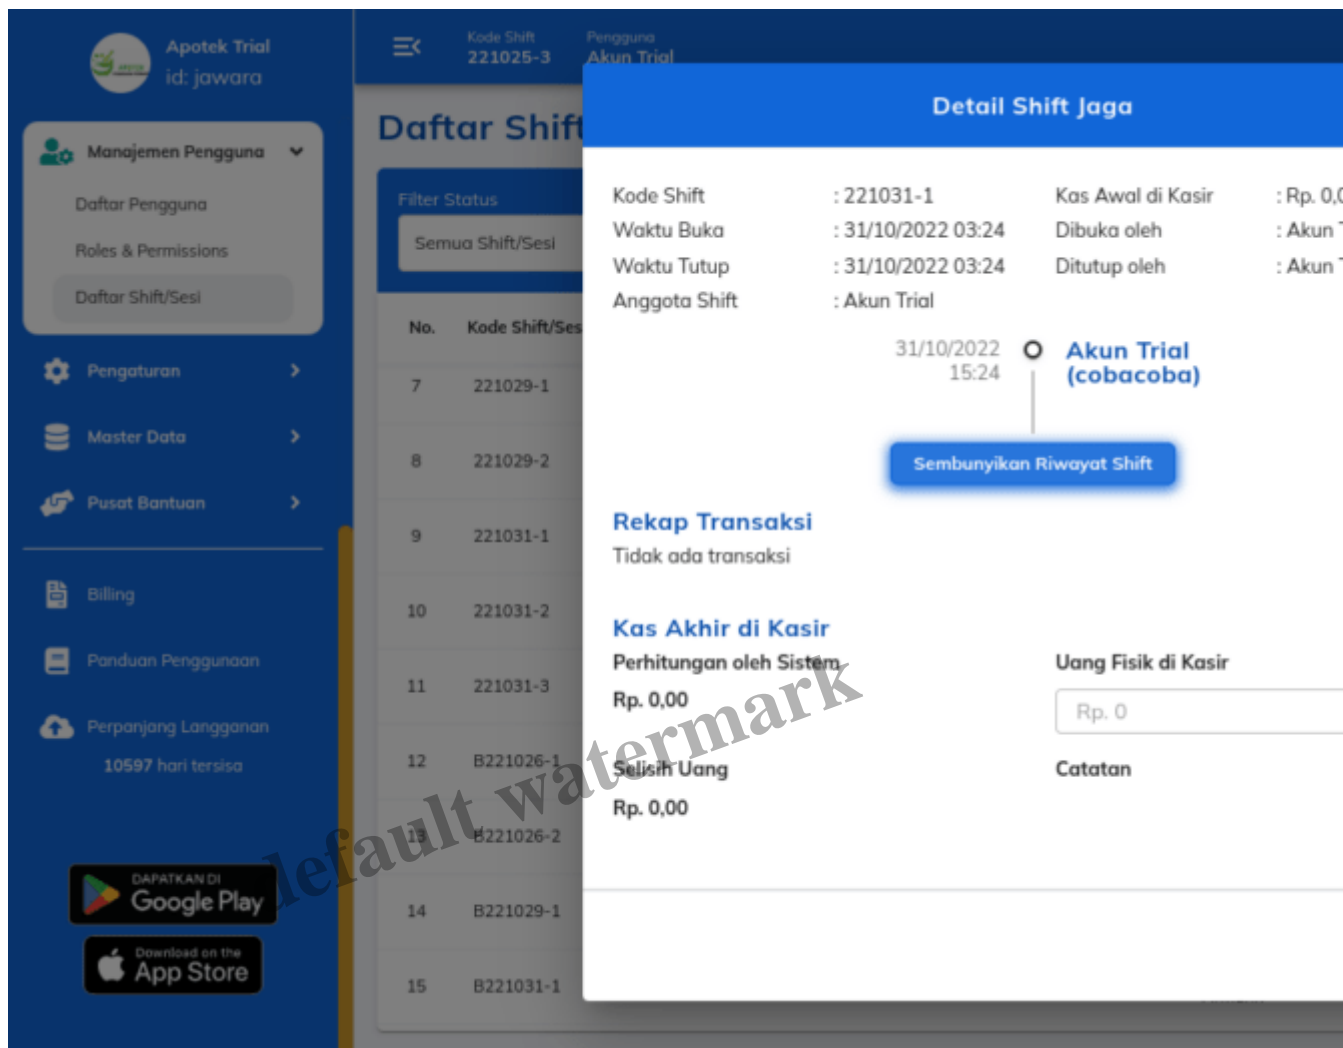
Apotek Trial
id: jawara

Manajemen Pengguna
Daftar Pengguna
Roles & Permissions
Daftar Shift/Sesi

Pengaturan
Master Data
Pusat Bantuan

Billing
Panduan Penggunaan
Perpanjang Langganan
10597 hari tersisa

DAPATKAN DI Google Play
Download on the App Store

Kode Shift 221025-3
Pengguna Akun Trial

Daftar Shift

Filter Status
Semua Shift/Sesi

| No. | Kode Shift/Ses |
|---|---|
| 7 | 221029-1 |
| 8 | 221029-2 |
| 9 | 221031-1 |
| 10 | 221031-2 |
| 11 | 221031-3 |
| 12 | B221026-1 |
| 13 | B221026-2 |
| 14 | B221029-1 |
| 15 | B221031-1 |

Detail Shift Jaga

Kode Shift : 221031-1
Waktu Buka : 31/10/2022 03:24
Waktu Tutup : 31/10/2022 03:24
Anggota Shift : Akun Trial

Kas Awal di Kasir : Rp. 0,0
Dibuka oleh : Akun T
Ditutup oleh : Akun T

31/10/2022 15:24
Akun Trial (cobacoba)

Sembunyikan Riwayat Shift

Rekap Transaksi
Tidak ada transaksi

Kas Akhir di Kasir
Perhitungan oleh Sistem
Rp. 0,00

Uang Fisik di Kasir
Rp. 0

Selisih Uang
Rp. 0,00

Catatan

default watermark